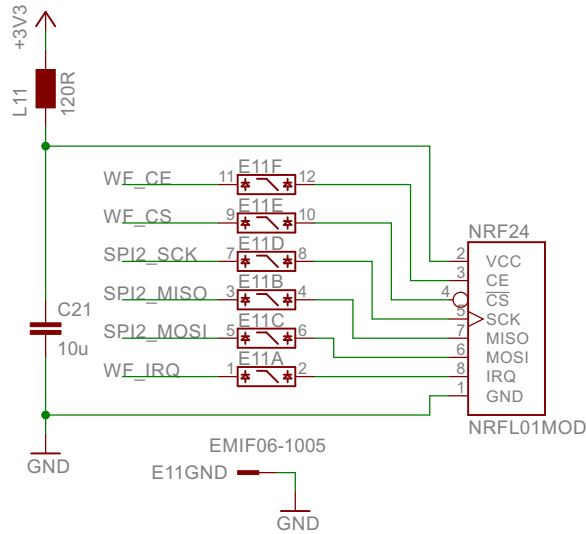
+3V3

L11
120R

WF_CE
WF_CS
SPI2_SCK
SPI2_MISO
SPI2_MOSI
WF_IRQ

E11F
E11E
E11D
E11B
E11C
E11A

11 12
9 10
7 8
3 4
5 6
1 2

C21
10u

NRF24
2 VCC
3 CE
4 $\overline{CS}$
5 SCK
7 MISO
6 MOSI
8 IRQ
1 GND
NRFL01MOD

GND

EMIF06-1005
E11GND

GND